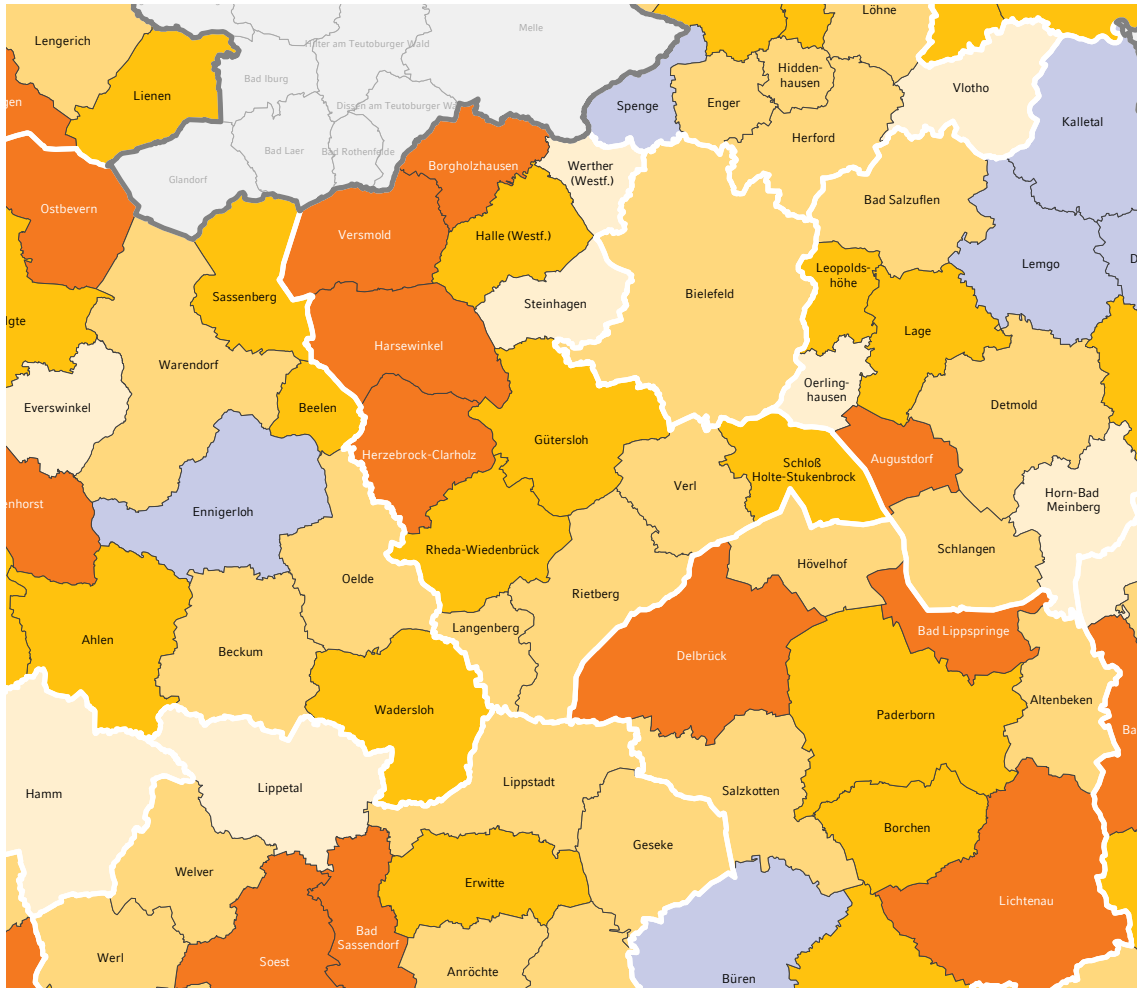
Lengerich
Lienen
Hilter am Teutoburger Wald
Melle
Bad Iburg
Dissen am Teutoburger Wald
Bad Laer
Bad Rothenfelde
Glandorf
Löhne
Hidden-hausen
Spenge
Enger
Vlotho
Kalletal
Herford
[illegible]gen
Ostbevern
Borgholzhausen
Werther (Westf.)
Bad Salzuflen
Versmold
Halle (Westf.)
Lemgo
Sassenberg
Steinhagen
Bielefeld
Leopolds-höhe
Lage
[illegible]lgte
Harsewinkel
Warendorf
Oerling-hausen
Everswinkel
Beelen
Detmold
Herzebrock-Clarholz
Gütersloh
Augustdorf
Verl
Schloß Holte-Stukenbrock
Horn-Bad Meinberg
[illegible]nhorst
Ennigerloh
Rheda-Wiedenbrück
Hövelhof
Schlangen
Oelde
Rietberg
Bad Lippspringe
Ahlen
Langenberg
Delbrück
Beckum
Altenbeken
Wadersloh
Paderborn
Ba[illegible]
Hamm
Lippetal
Lippstadt
Salzkotten
Borchen
Geseke
Welver
Erwitte
Lichtenau
Bad Sassendorf
Werl
Soest
Anröchte
Büren